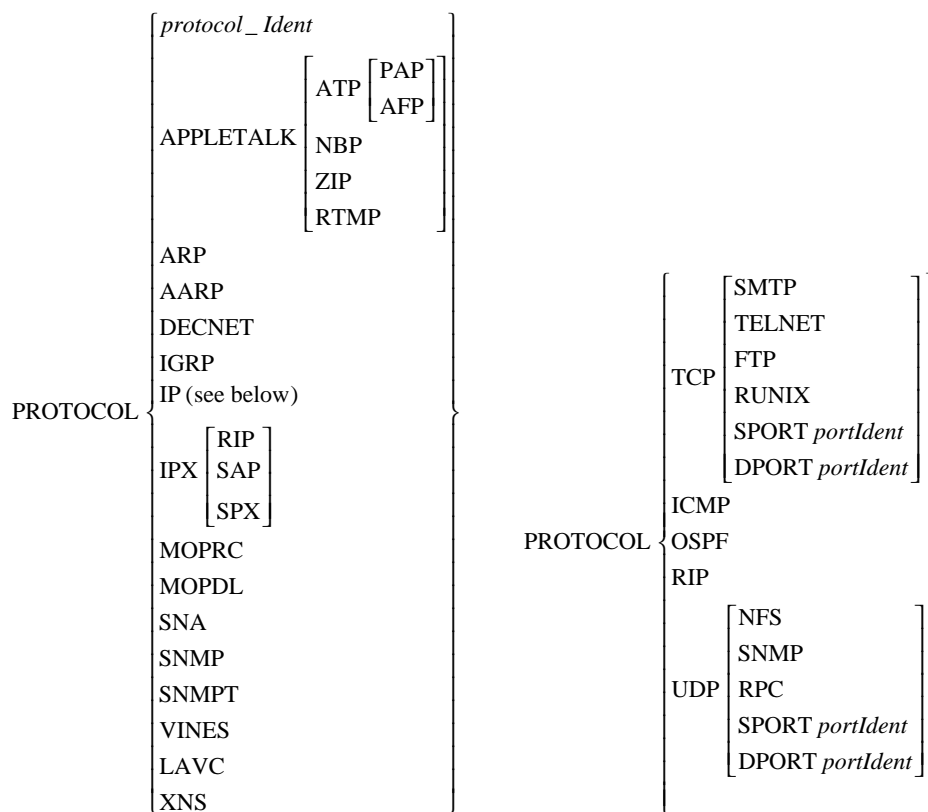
PROTOCOL
protocol_Ident
APPLETALK
ATP
PAP
AFP
NBP
ZIP
RTMP
ARP
AARP
DECNET
IGRP
IP (see below)
IPX
RIP
SAP
SPX
MOPRC
MOPDL
SNA
SNMP
SNMPT
VINES
LAVC
XNS

PROTOCOL
TCP
SMTP
TELNET
FTP
RUNIX
SPORT portIdent
DPORT portIdent
ICMP
OSPF
RIP
UDP
NFS
SNMP
RPC
SPORT portIdent
DPORT portIdent